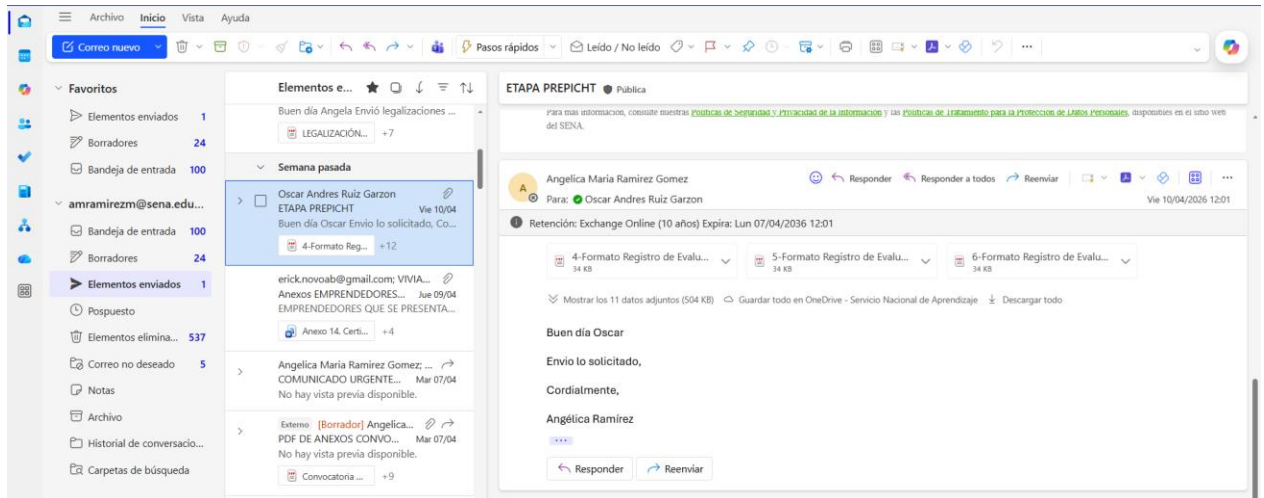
Archivo Inicio Vista Ayuda

Correo nuevo

Pasos rápidos

Leído / No leído

Favoritos

Elementos enviados 1

Borradores 24

Bandeja de entrada 100

amramirezm@sena.edu...

Bandeja de entrada 100

Borradores 24

Elementos enviados 1

Pospuesto

Elementos elimina... 537

Correo no deseado 5

Notas

Archivo

Historial de conversacio...

Carpetas de búsqueda

Elementos e...

Buen día Angela Envió legalizaciones ...

LEGALIZACIÓN... +7

Semana pasada

Oscar Andres Ruiz Garzon
ETAPA PREPICHT Vie 10/04
Buen día Oscar Envio lo solicitado, Co...
4-Formato Reg... +12

erick.novoab@gmail.com; VIVIA...
Anexos EMPRENDEDORES... Jue 09/04
EMPRENDEDORES QUE SE PRESENTA...
Anexo 14. Certi... +4

Angelica Maria Ramirez Gomez; ...
COMUNICADO URGENTE... Mar 07/04
No hay vista previa disponible.

Externo [Borrador] Angelica...
PDF DE ANEXOS CONVO... Mar 07/04
No hay vista previa disponible.
Convocatoria ... +9

ETAPA PREPICHT Pública

Para más información, consulte nuestras Políticas de Seguridad y Privacidad de la Información y las Políticas de Tratamiento para la Protección de Datos Personales, disponibles en el sitio web del SENA.

Angelica Maria Ramirez Gomez
Para: Oscar Andres Ruiz Garzon

Responder Responder a todos Reenviar

Vie 10/04/2026 12:01

Retención: Exchange Online (10 años) Expira: Lun 07/04/2036 12:01

4-Formato Registro de Evalu... 34 KB
5-Formato Registro de Evalu... 34 KB
6-Formato Registro de Evalu... 34 KB

Mostrar los 11 datos adjuntos (504 KB) Guardar todo en OneDrive - Servicio Nacional de Aprendizaje Descargar todo

Buen día Oscar

Envio lo solicitado,

Cordialmente,

Angélica Ramírez

Responder Reenviar